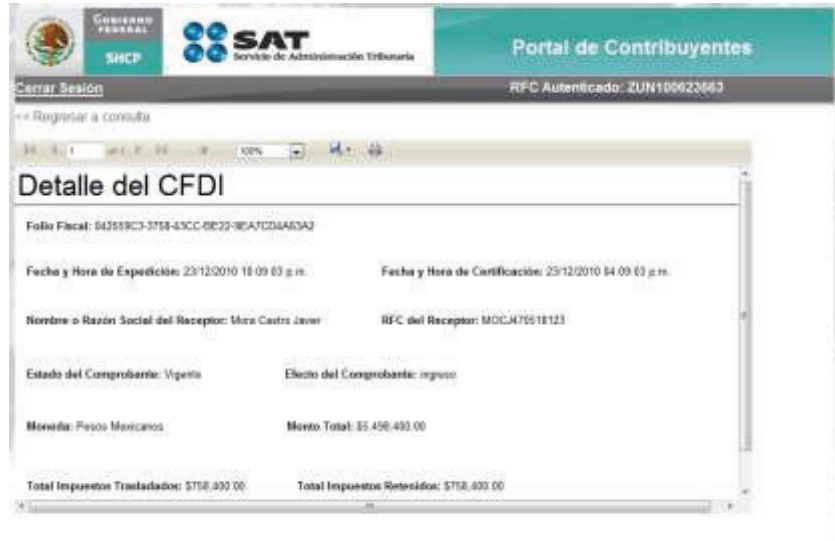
Gobierno Federal
SHCP

SAT
Servicio de Administración Tributaria

Portal de Contribuyentes

Cerrar Sesión

RFC Autenticado: ZUN100623663

<< Regresar a consulta

1 de 1

100%

Detalle del CFDI

Folio Fiscal: 042559C3-3758-43CC-BE22-9EA7CD4A63A2

Fecha y Hora de Expedición: 23/12/2010 10:09:03 p.m.

Fecha y Hora de Certificación: 23/12/2010 04:09:03 p.m.

Nombre o Razón Social del Receptor: Mora Castro Javier

RFC del Receptor: MOCJ470518123

Estado del Comprobante: Vigente

Efecto del Comprobante: ingreso

Moneda: Pesos Mexicanos

Monto Total: $5,498,400.00

Total Impuestos Trasladados: $758,400.00

Total Impuestos Retenidos: $758,400.00